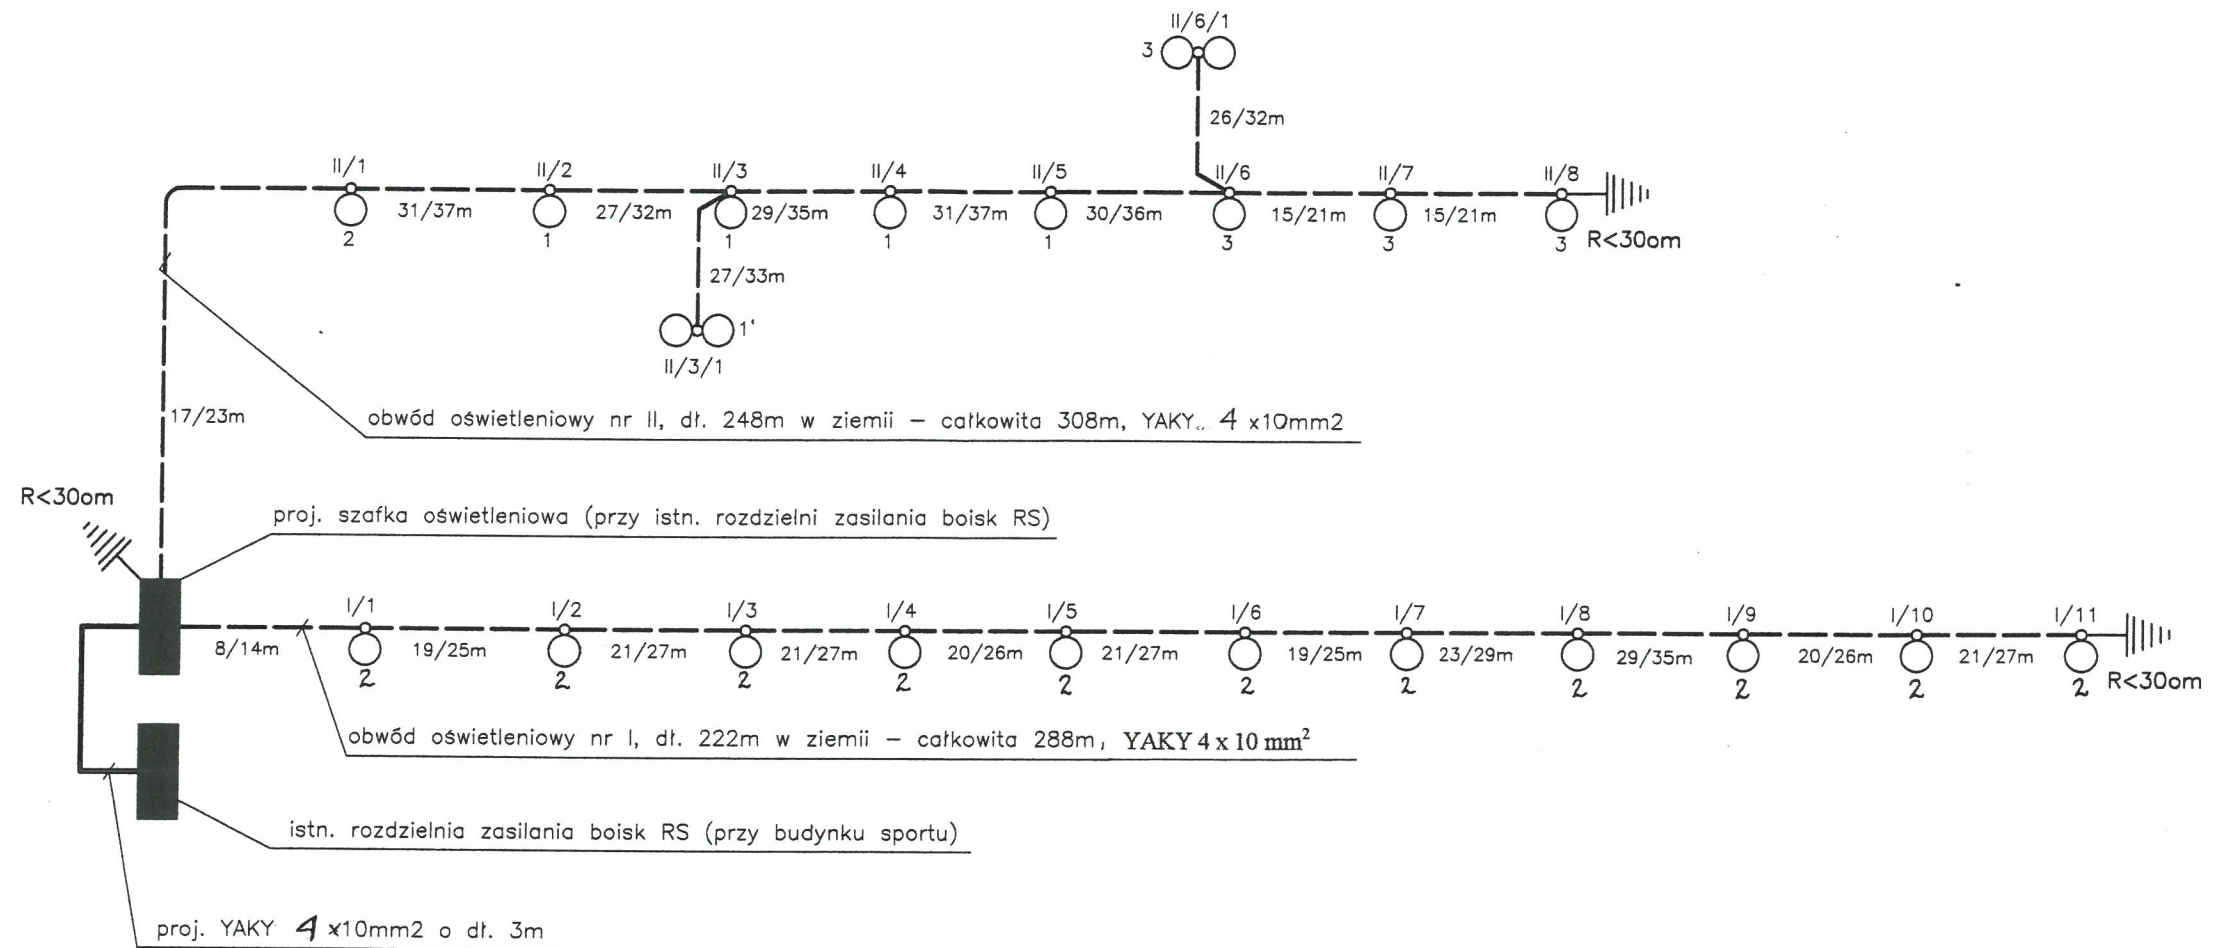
II/6/1
3

26/32m

II/1 II/2 II/3 II/4 II/5 II/6 II/7 II/8

31/37m 27/32m 29/35m 31/37m 30/36m 15/21m 15/21m

2 1 1 1 1 3 3 3 R<30om

27/33m

1'
II/3/1

17/23m

obwód oświetleniowy nr II, dł. 248m w ziemii – całkowita 308m, YAKY 4 x10mm2

R<30om

proj. szafka oświetleniowa (przy istn. rozdzielni zasilania boisk RS)

I/1 I/2 I/3 I/4 I/5 I/6 I/7 I/8 I/9 I/10 I/11

8/14m 19/25m 21/27m 21/27m 20/26m 21/27m 19/25m 23/29m 29/35m 20/26m 21/27m

2 2 2 2 2 2 2 2 2 2 2 R<30om

obwód oświetleniowy nr I, dł. 222m w ziemii – całkowita 288m, YAKY 4 x 10 mm$^2$

istn. rozdzielnia zasilania boisk RS (przy budynku sportu)

proj. YAKY 4 x10mm2 o dł. 3m